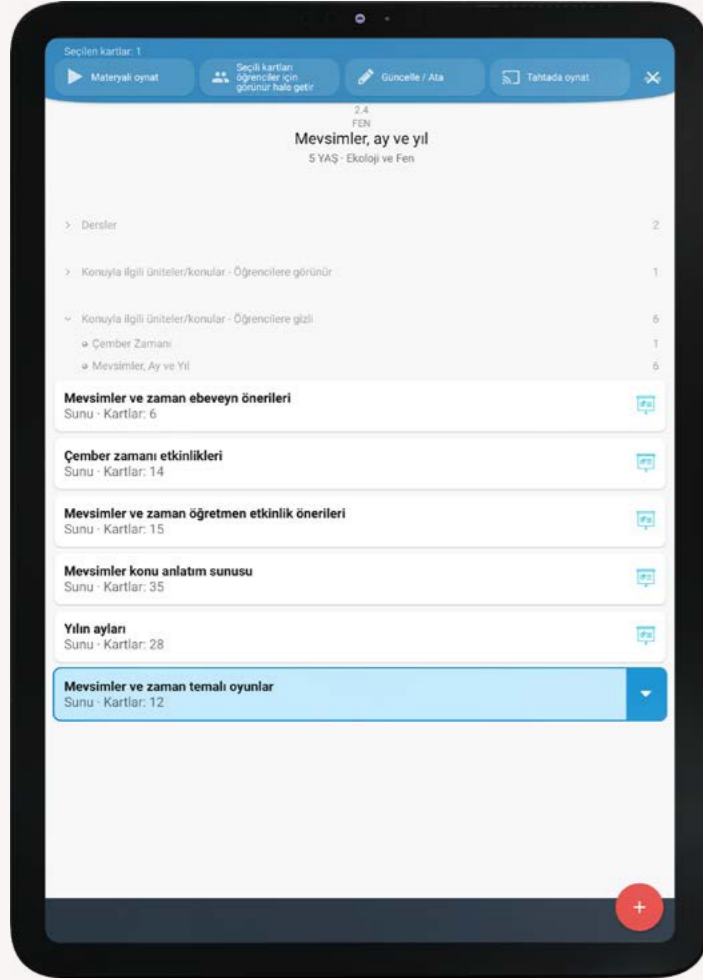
Seçilen kartlar: 1

Materyali oynat

Seçili kartları öğrenciler için görünür hale getir

Güncelle / Ata

Tahtada oynat

2.4
FEN

Mevsimler, ay ve yıl

5 YAŞ · Ekoloji ve Fen

> Dersler 2

> Konuyla ilgili üniteler/konular - Öğrencilere görünür 1

Konuyla ilgili üniteler/konular - Öğrencilere gizli 6

Çember Zamanı 1

Mevsimler, Ay ve Yıl 6

Mevsimler ve zaman ebeveyn önerileri
Sunu · Kartlar: 6

Çember zamanı etkinlikleri
Sunu · Kartlar: 14

Mevsimler ve zaman öğretmen etkinlik önerileri
Sunu · Kartlar: 15

Mevsimler konu anlatım sunusu
Sunu · Kartlar: 35

Yılın ayları
Sunu · Kartlar: 28

Mevsimler ve zaman temalı oyunlar
Sunu · Kartlar: 12

+